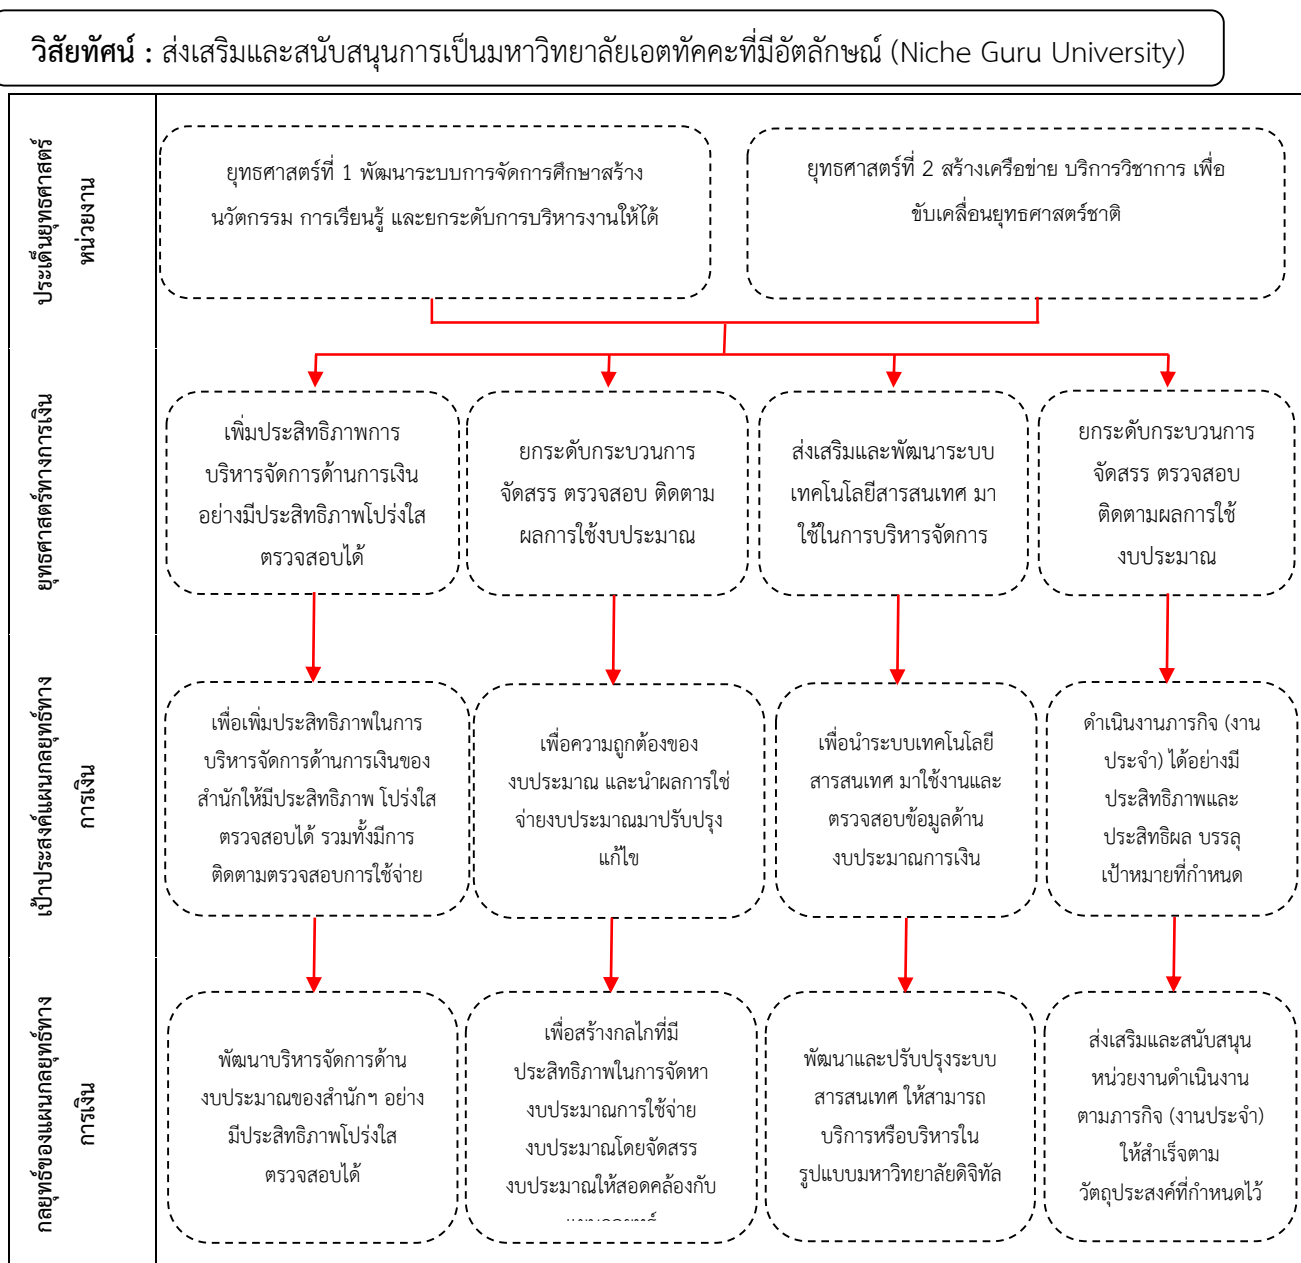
**วิสัยทัศน์ :** ส่งเสริมและสนับสนุนการเป็นมหาวิทยาลัยเอตทัคคะที่มีอัตลักษณ์ (Niche Guru University)

ประเด็นยุทธศาสตร์หน่วยงาน

ยุทธศาสตร์ที่ 1 พัฒนาระบบการจัดการศึกษาสร้างนวัตกรรม การเรียนรู้ และยกระดับการบริหารงานให้ได้

ยุทธศาสตร์ที่ 2 สร้างเครือข่าย บริการวิชาการ เพื่อขับเคลื่อนยุทธศาสตร์ชาติ

ยุทธศาสตร์ทางการเงิน

เพิ่มประสิทธิภาพการบริหารจัดการด้านการเงินอย่างมีประสิทธิภาพโปร่งใส ตรวจสอบได้

ยกระดับกระบวนการจัดสรร ตรวจสอบ ติดตามผลการใช้งบประมาณ

ส่งเสริมและพัฒนาระบบเทคโนโลยีสารสนเทศ มาใช้ในการบริหารจัดการ

ยกระดับกระบวนการจัดสรร ตรวจสอบ ติดตามผลการใช้งบประมาณ

เป้าประสงค์แผนกลยุทธ์ทางการเงิน

เพื่อเพิ่มประสิทธิภาพในการบริหารจัดการด้านการเงินของสำนักให้มีประสิทธิภาพ โปร่งใส ตรวจสอบได้ รวมทั้งมีการติดตามตรวจสอบการใช้จ่าย

เพื่อความถูกต้องของงบประมาณ และนำผลการใช่จ่ายงบประมาณมาปรับปรุงแก้ไข

เพื่อนำระบบเทคโนโลยีสารสนเทศ มาใช้งานและตรวจสอบข้อมูลด้านงบประมาณการเงิน

ดำเนินงานภารกิจ (งานประจำ) ได้อย่างมีประสิทธิภาพและประสิทธิผล บรรลุเป้าหมายที่กำหนด

กลยุทธ์ของแผนกลยุทธ์ทางการเงิน

พัฒนาบริหารจัดการด้านงบประมาณของสำนักฯ อย่างมีประสิทธิภาพโปร่งใส ตรวจสอบได้

เพื่อสร้างกลไกที่มีประสิทธิภาพในการจัดหางบประมาณการใช้จ่ายงบประมาณโดยจัดสรรงบประมาณให้สอดคล้องกับ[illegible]

พัฒนาและปรับปรุงระบบสารสนเทศ ให้สามารถบริการหรือบริหารในรูปแบบมหาวิทยาลัยดิจิทัล

ส่งเสริมและสนับสนุนหน่วยงานดำเนินงานตามภารกิจ (งานประจำ) ให้สำเร็จตามวัตถุประสงค์ที่กำหนดไว้